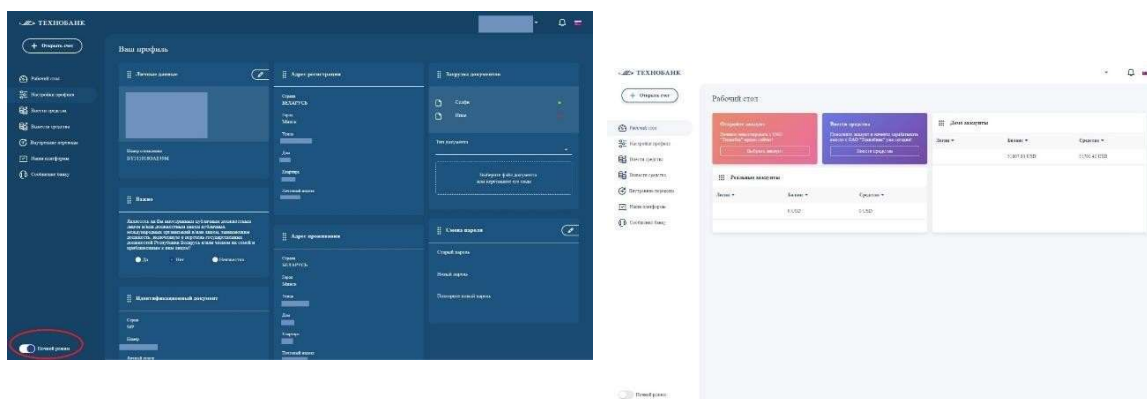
ТЕХНОБАНК

+ Открыть счет

Ваш профиль

Рабочий стол
Настройки профиля
Внести средства
Вывести средства
Внутренние переводы
Наши платформы
Сообщение банку

Личные данные

Номер клиента
BY1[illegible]

Адрес регистрации

Страна
БЕЛАРУСЬ
Город
Минск
Улица
Дом
Квартира
Почтовый индекс

Загрузка документов

Селфи
Виза

Тип документа

Выберите файл документа или перетащите его сюда

Важно

Являетесь ли Вы иностранным публичным должностным лицом, должностным лицом публичной международной организации, лицом, занимающим должность, включенную в перечень государственных должностей Республики Беларусь, членом семьи или приближенным к ним лицом?

Да
Нет
Подробнее

Адрес проживания

Страна
БЕЛАРУСЬ
Город
Минск
Улица
Дом
Квартира
Почтовый индекс

Смена пароля

Старый пароль
Новый пароль
Повторите новый пароль

Идентификационный документ

Страна
Номер

Ночной режим

ТЕХНОБАНК

+ Открыть счет

Рабочий стол

Рабочий стол
Настройки профиля
Внести средства
Вывести средства
Внутренние переводы
Наши платформы
Сообщение банку

Открыть депозит
Внести средства

Демо аккаунты
Логин
Баланс
Средства

Реальные аккаунты
Логин
Баланс
Средства
0 USD
0 USD

Ночной режим